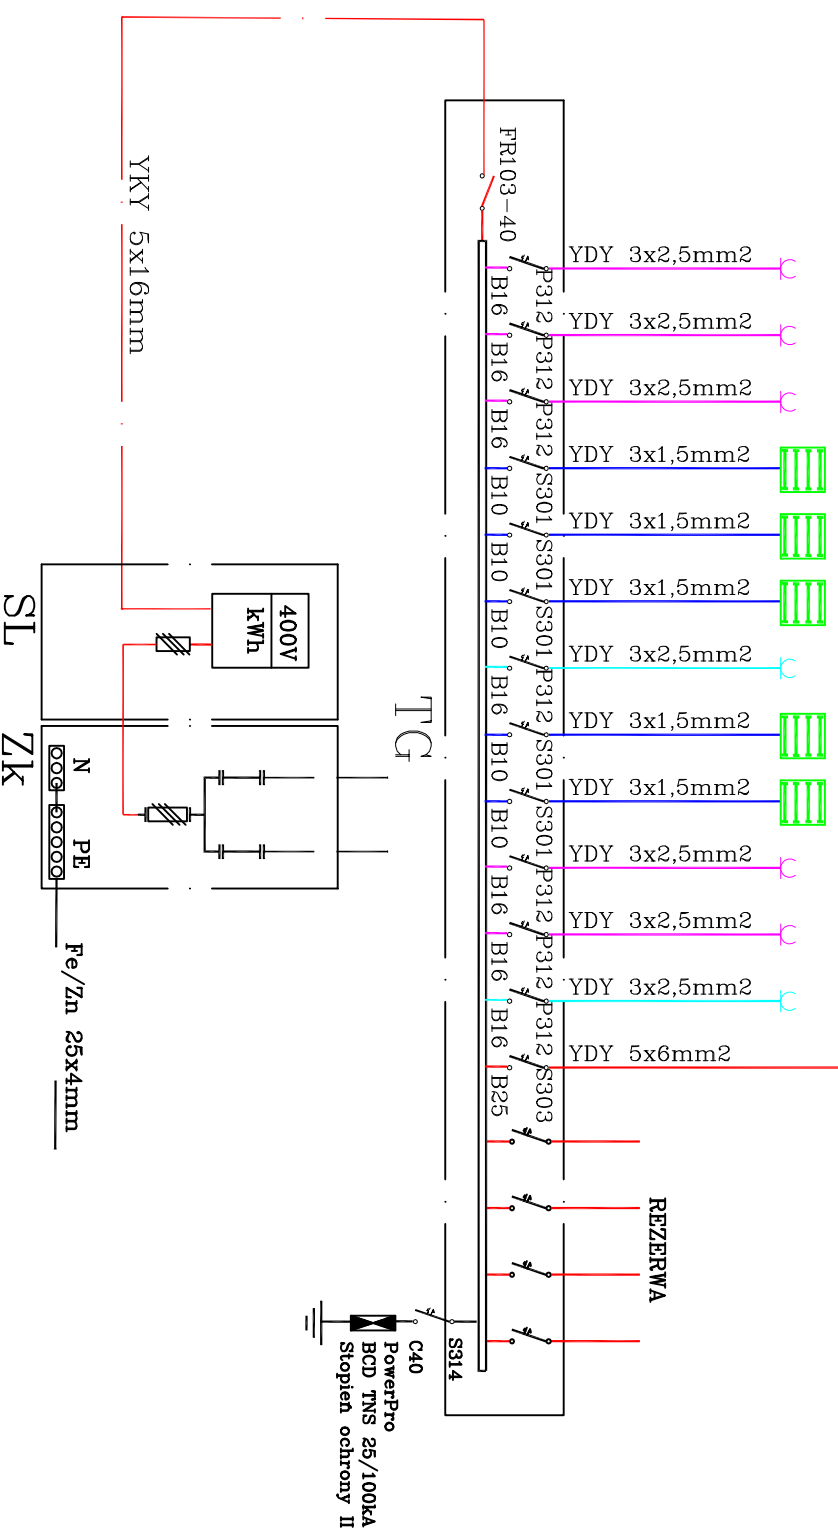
YKY 5x16mm

FR103-40

SL

400V
kWh

Zk

N

PE

Fe/Zn 25x4mm

TG

B16 P312 YDY 3x2,5mm2
B16 P312 YDY 3x2,5mm2
B16 P312 YDY 3x2,5mm2
B10 S301 YDY 3x1,5mm2
B10 S301 YDY 3x1,5mm2
B10 S301 YDY 3x1,5mm2
B16 P312 YDY 3x2,5mm2
B10 S301 YDY 3x1,5mm2
B10 S301 YDY 3x1,5mm2
B16 P312 YDY 3x2,5mm2
B16 P312 YDY 3x2,5mm2
B16 P312 YDY 3x2,5mm2
B25 S303 YDY 5x6mm2

REZERWA

S314
C40
PowerPro
BCD TNS 25/100kA
Stopien ochrony II